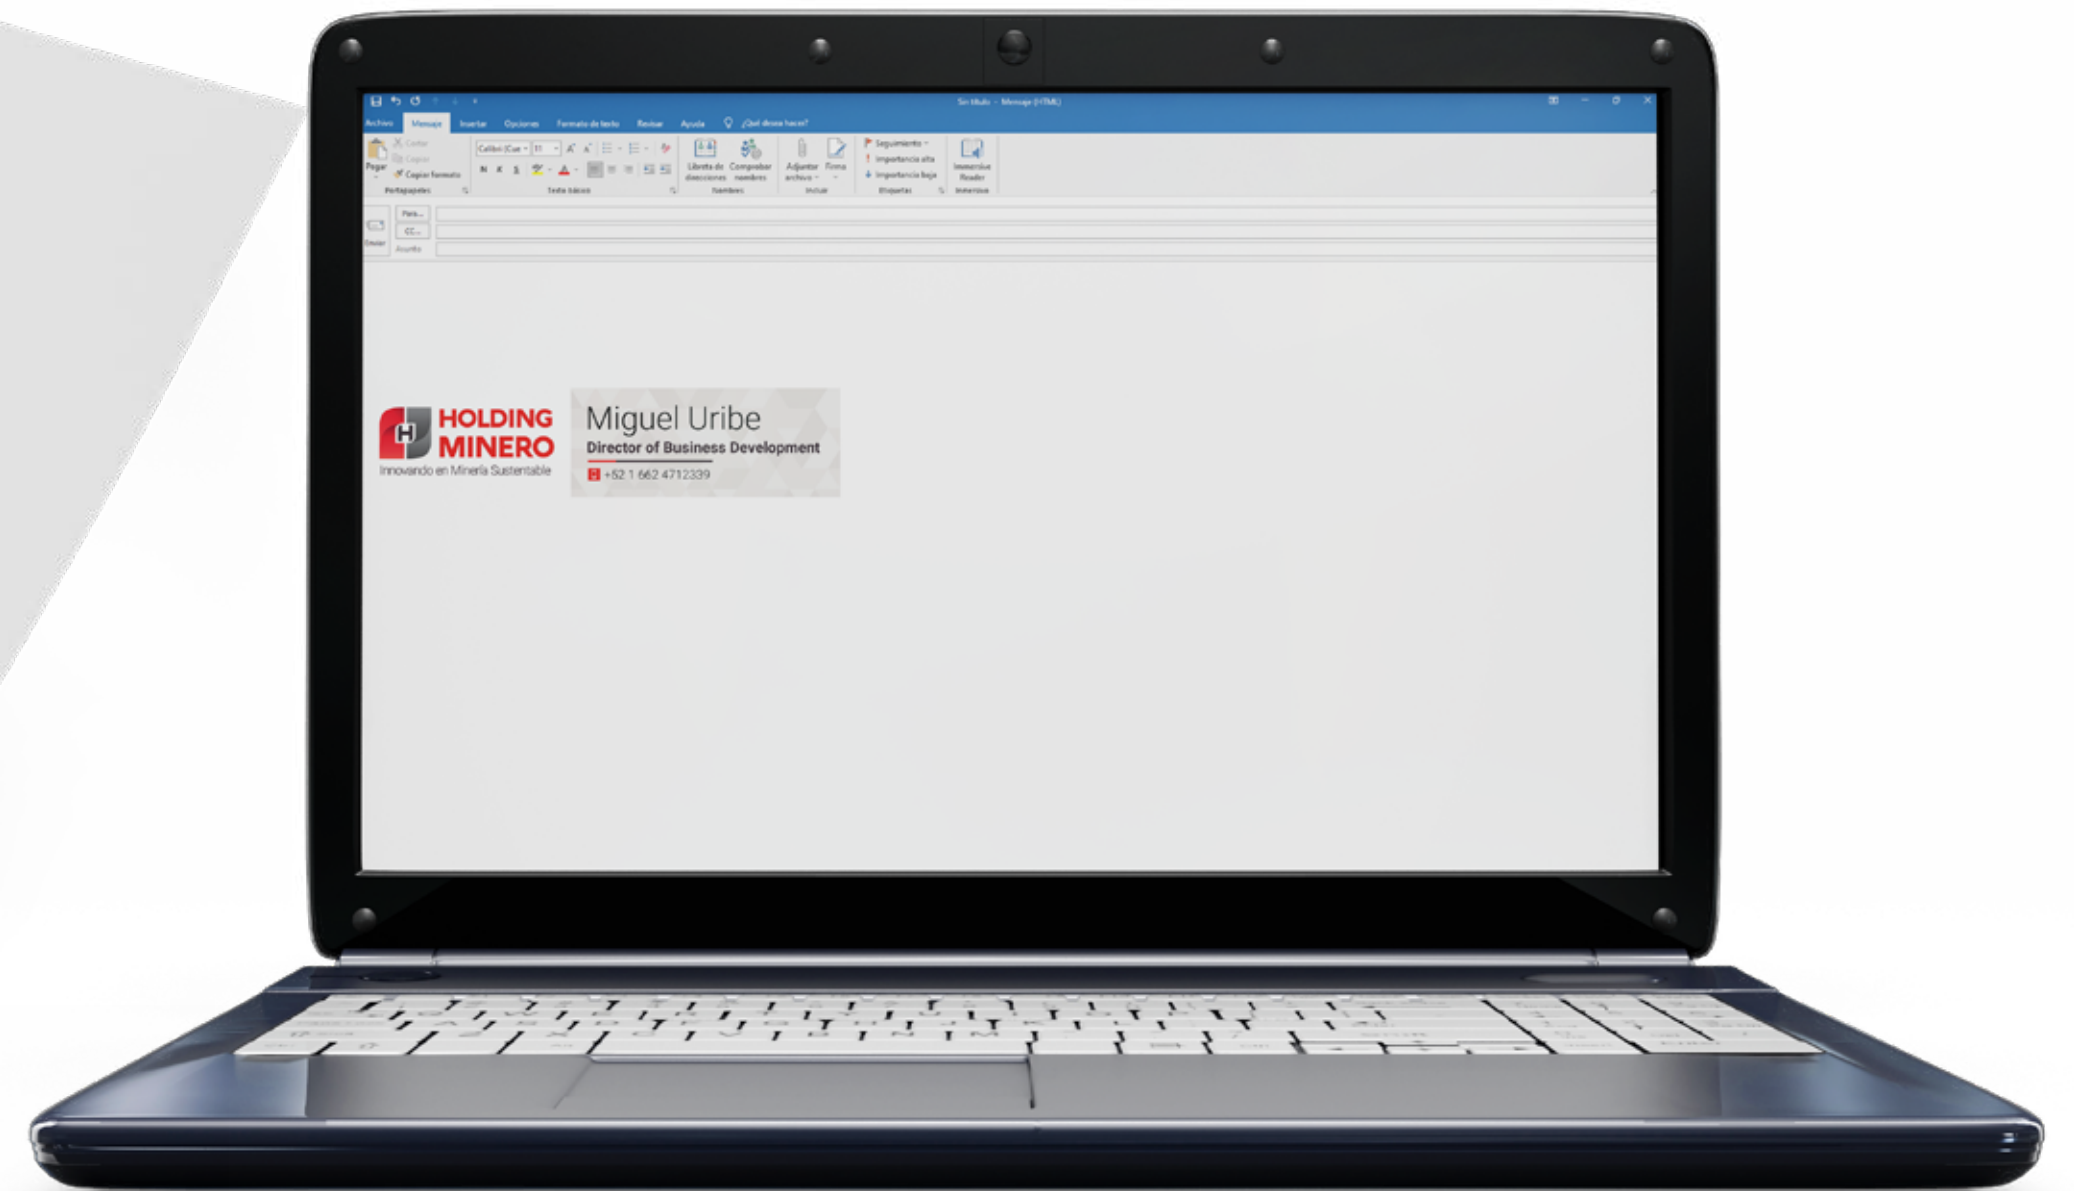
Sin título - Mensaje (HTML)

Archivo Mensaje Insertar Opciones Formato de texto Revisar Ayuda ¿Qué desea hacer?

Pegar Cortar Copiar Copiar formato Portapapeles

Calibri (Cue 11 N K S Texto básico

Libreta de direcciones Comprobar nombres Nombres

Adjuntar archivo Firma Incluir

Seguimiento Importancia alta Importancia baja Etiquetas

Immersive Reader Immersive

Enviar Para... CC... Asunto

HOLDING MINERO
Innovando en Minería Sustentable

Miguel Uribe
Director of Business Development
+52 1 662 4712339